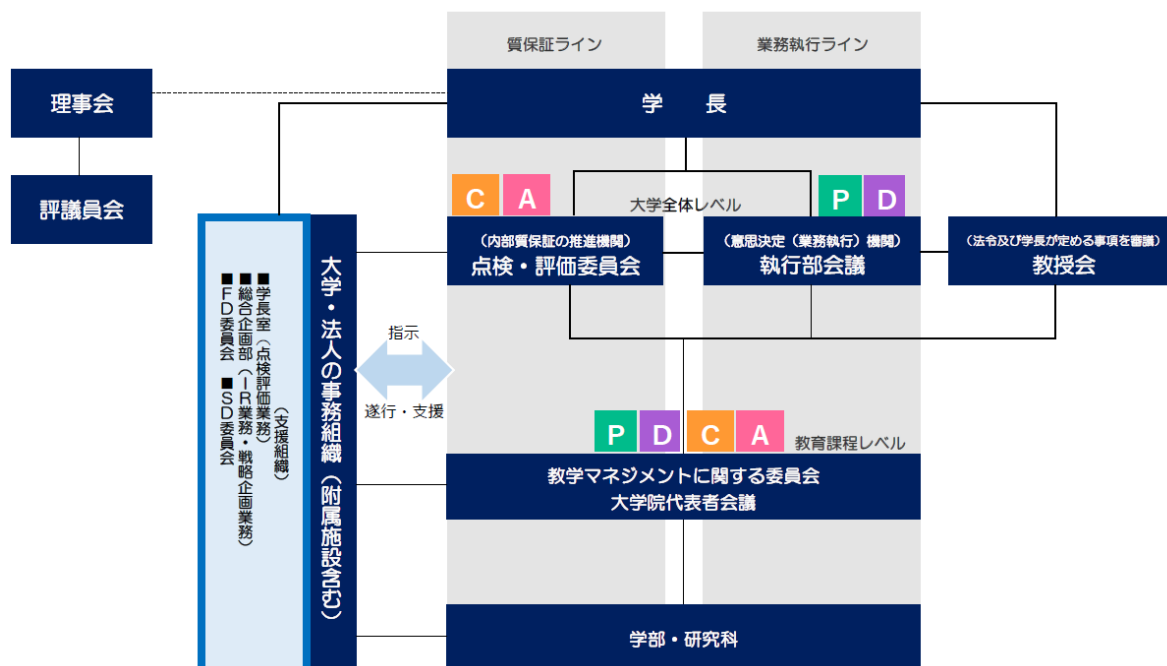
質保証ライン

業務執行ライン

理事会

学　長

評議員会

C　A

大学全体レベル

P　D

(支援組織)
■学長室（点検評価業務）
■総合企画部（IR業務・戦略企画業務）
■FD委員会　■SD委員会

大学・法人の事務組織（附属施設含む）

（内部質保証の推進機関）
点検・評価委員会

（意思決定（業務執行）機関）
執行部会議

（法令及び学長が定める事項を審議）
教授会

指示

遂行・支援

P　D　C　A

教育課程レベル

教学マネジメントに関する委員会
大学院代表者会議

学部・研究科